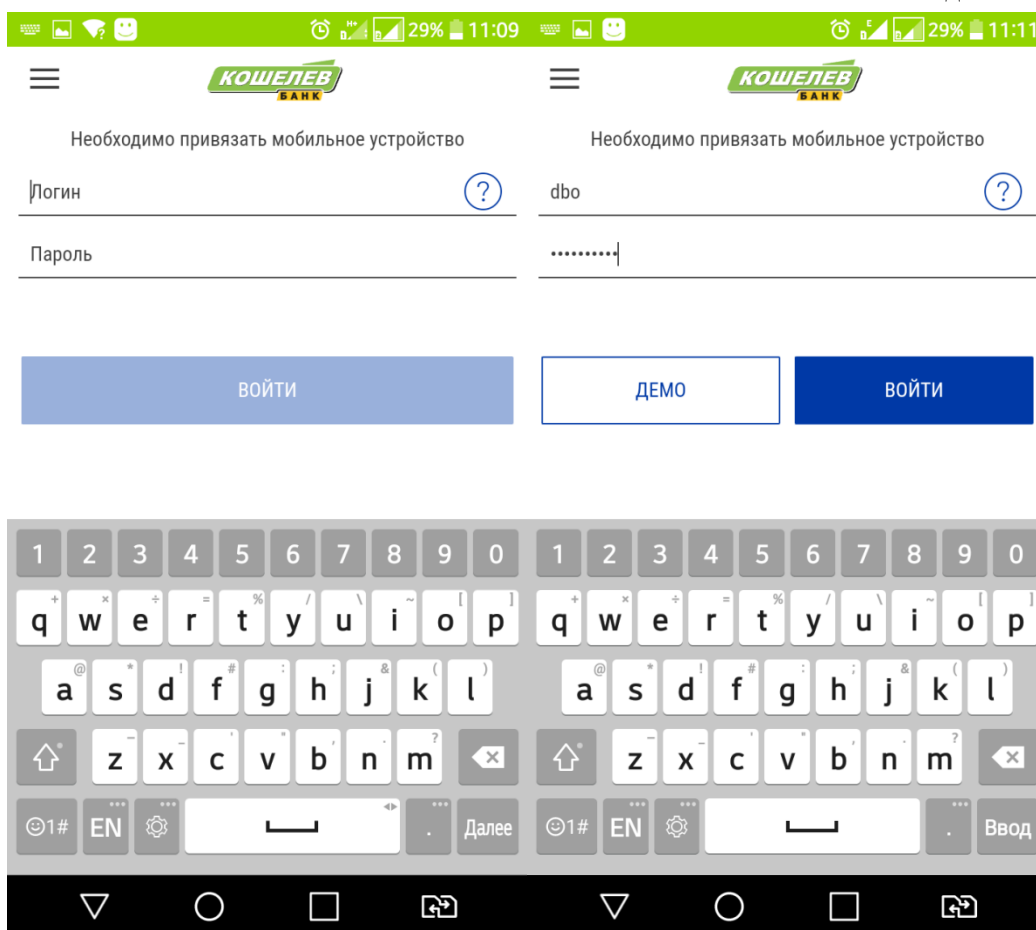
29% 11:09

КОШЕЛЕВ БАНК

Необходимо привязать мобильное устройство

Логин ?

Пароль

ВОЙТИ

1 2 3 4 5 6 7 8 9 0
q w e r t y u i o p
a s d f g h j k l
z x c v b n m
☺1# EN . Далее

29% 11:11

КОШЕЛЕВ БАНК

Необходимо привязать мобильное устройство

dbo ?

••••••••••

ДЕМО

ВОЙТИ

1 2 3 4 5 6 7 8 9 0
q w e r t y u i o p
a s d f g h j k l
z x c v b n m
☺1# EN . Ввод